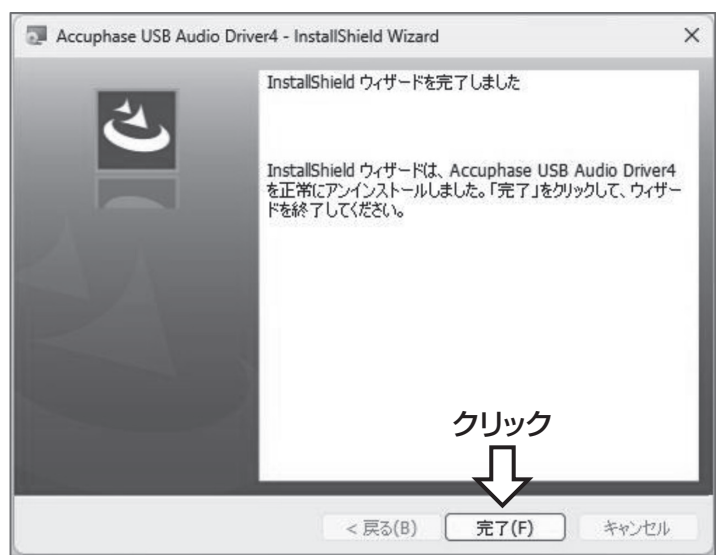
Accuphase USB Audio Driver4 - InstallShield Wizard

×

InstallShield ウィザードを完了しました

InstallShield ウィザードは、Accuphase USB Audio Driver4 を正常にアンインストールしました。「完了」をクリックして、ウィザードを終了してください。

クリック

< 戻る(B)

完了(F)

キャンセル